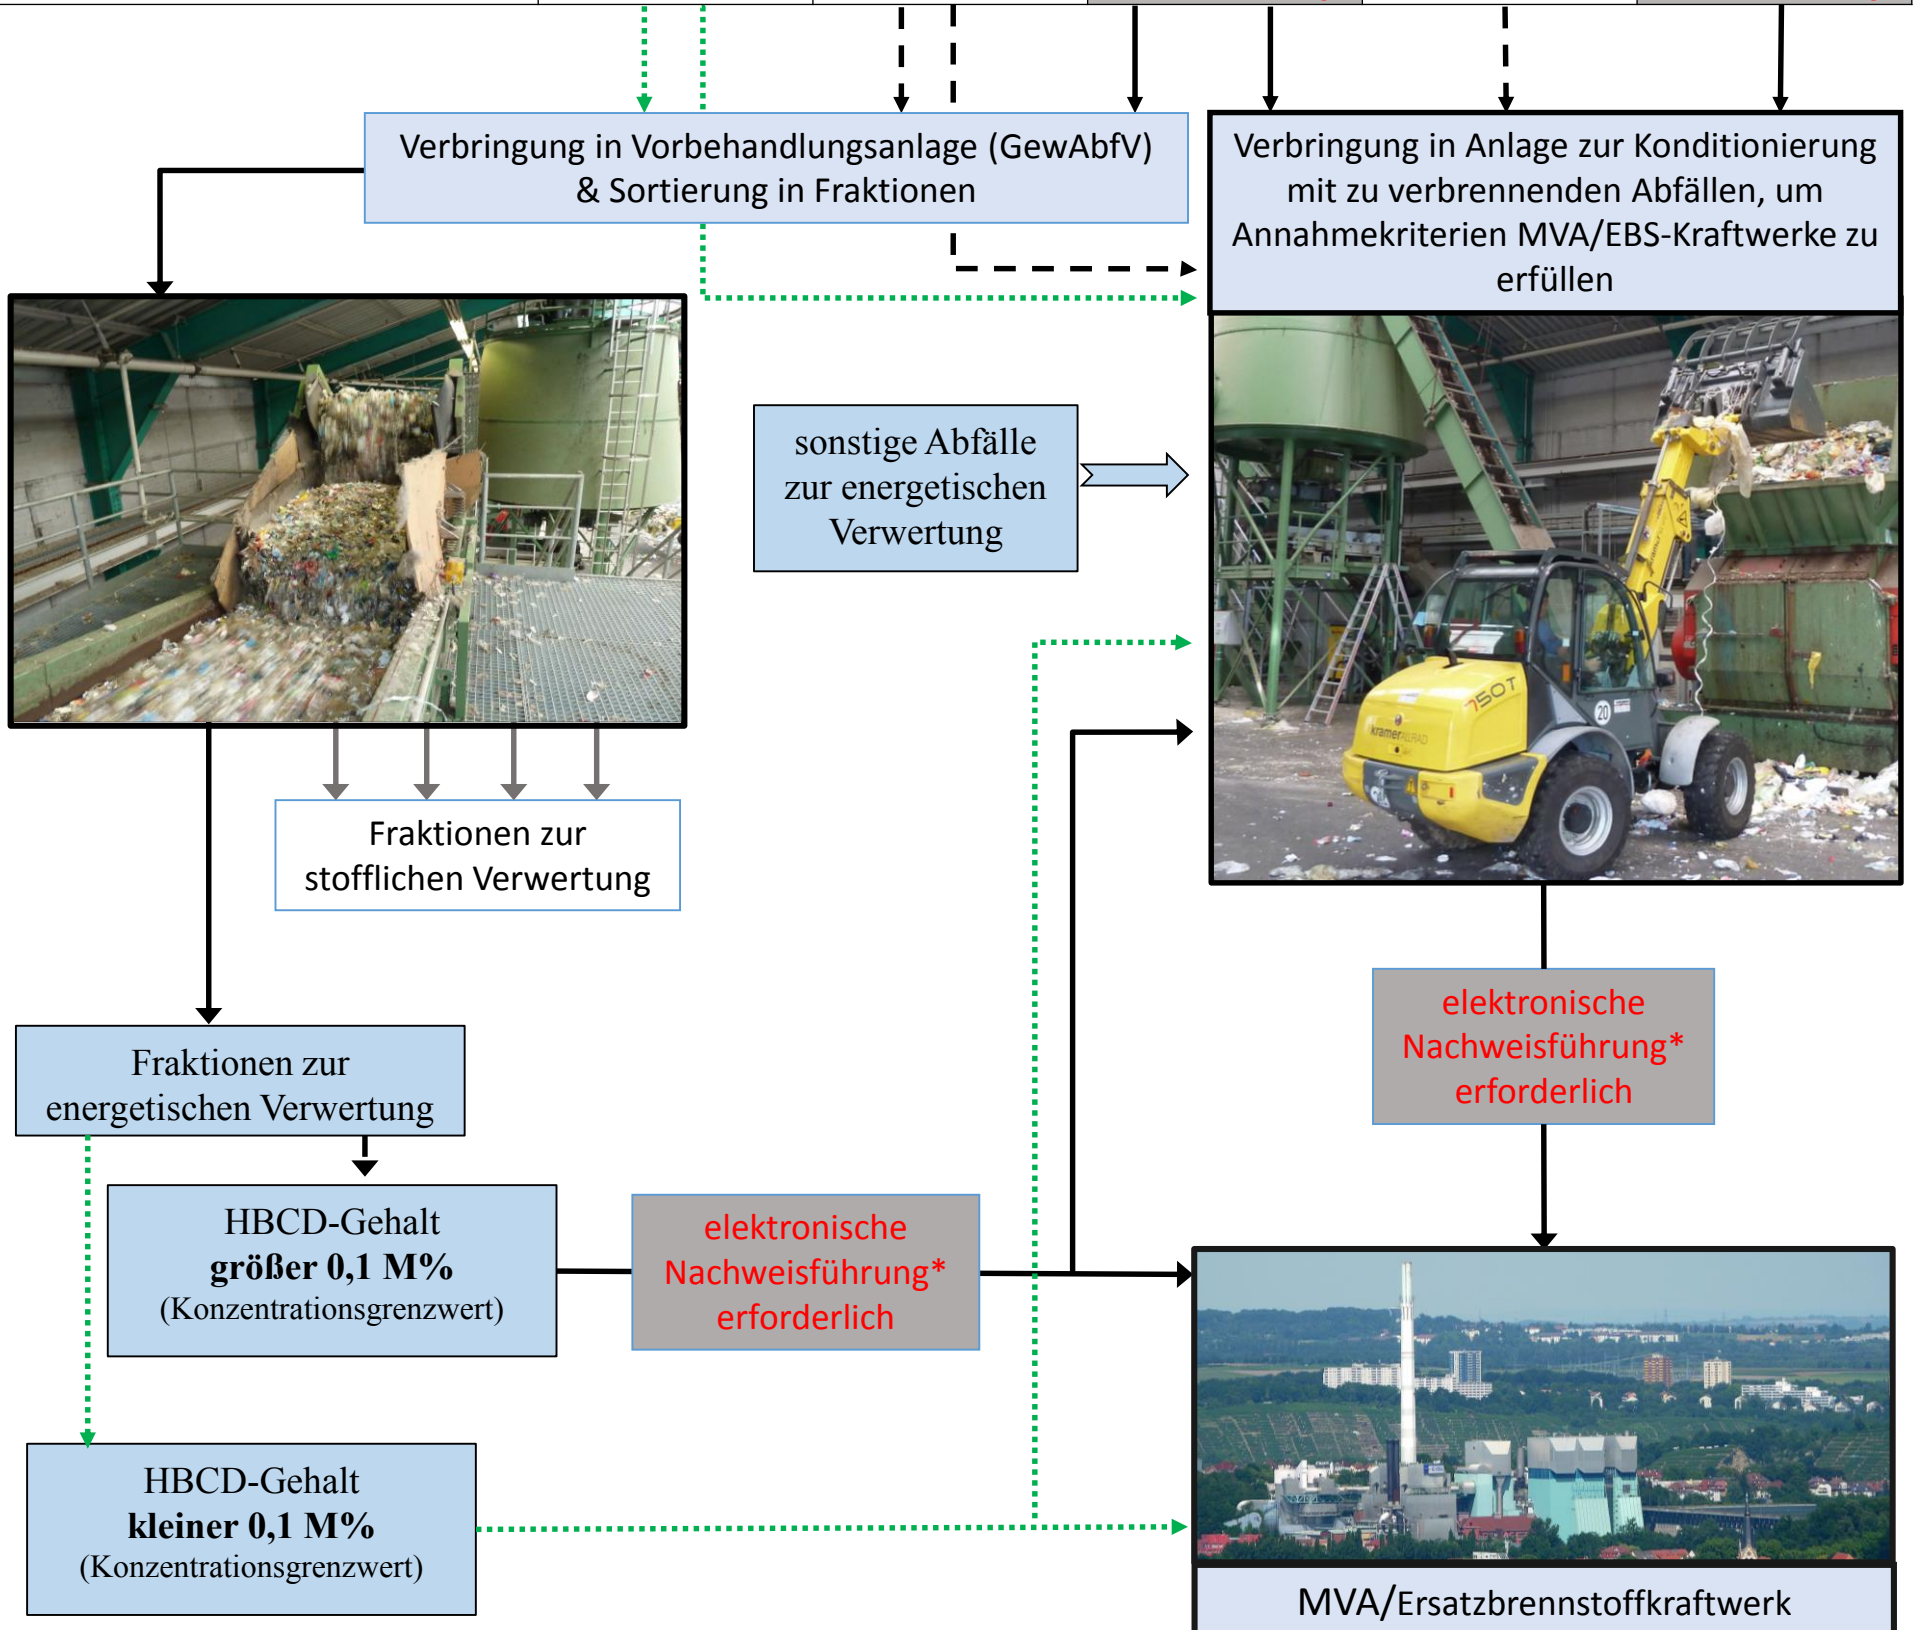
Verbringung in Vorbehandlungsanlage (GewAbfV) & Sortierung in Fraktionen

Verbringung in Anlage zur Konditionierung mit zu verbrennenden Abfällen, um Annahmekriterien MVA/EBS-Kraftwerke zu erfüllen

sonstige Abfälle zur energetischen Verwertung

750T

kramer

20

Fraktionen zur stofflichen Verwertung

elektronische Nachweisführung* erforderlich

Fraktionen zur energetischen Verwertung

HBCD-Gehalt **größer 0,1 M%** (Konzentrationsgrenzwert)

elektronische Nachweisführung* erforderlich

HBCD-Gehalt **kleiner 0,1 M%** (Konzentrationsgrenzwert)

MVA/Ersatzbrennstoffkraftwerk